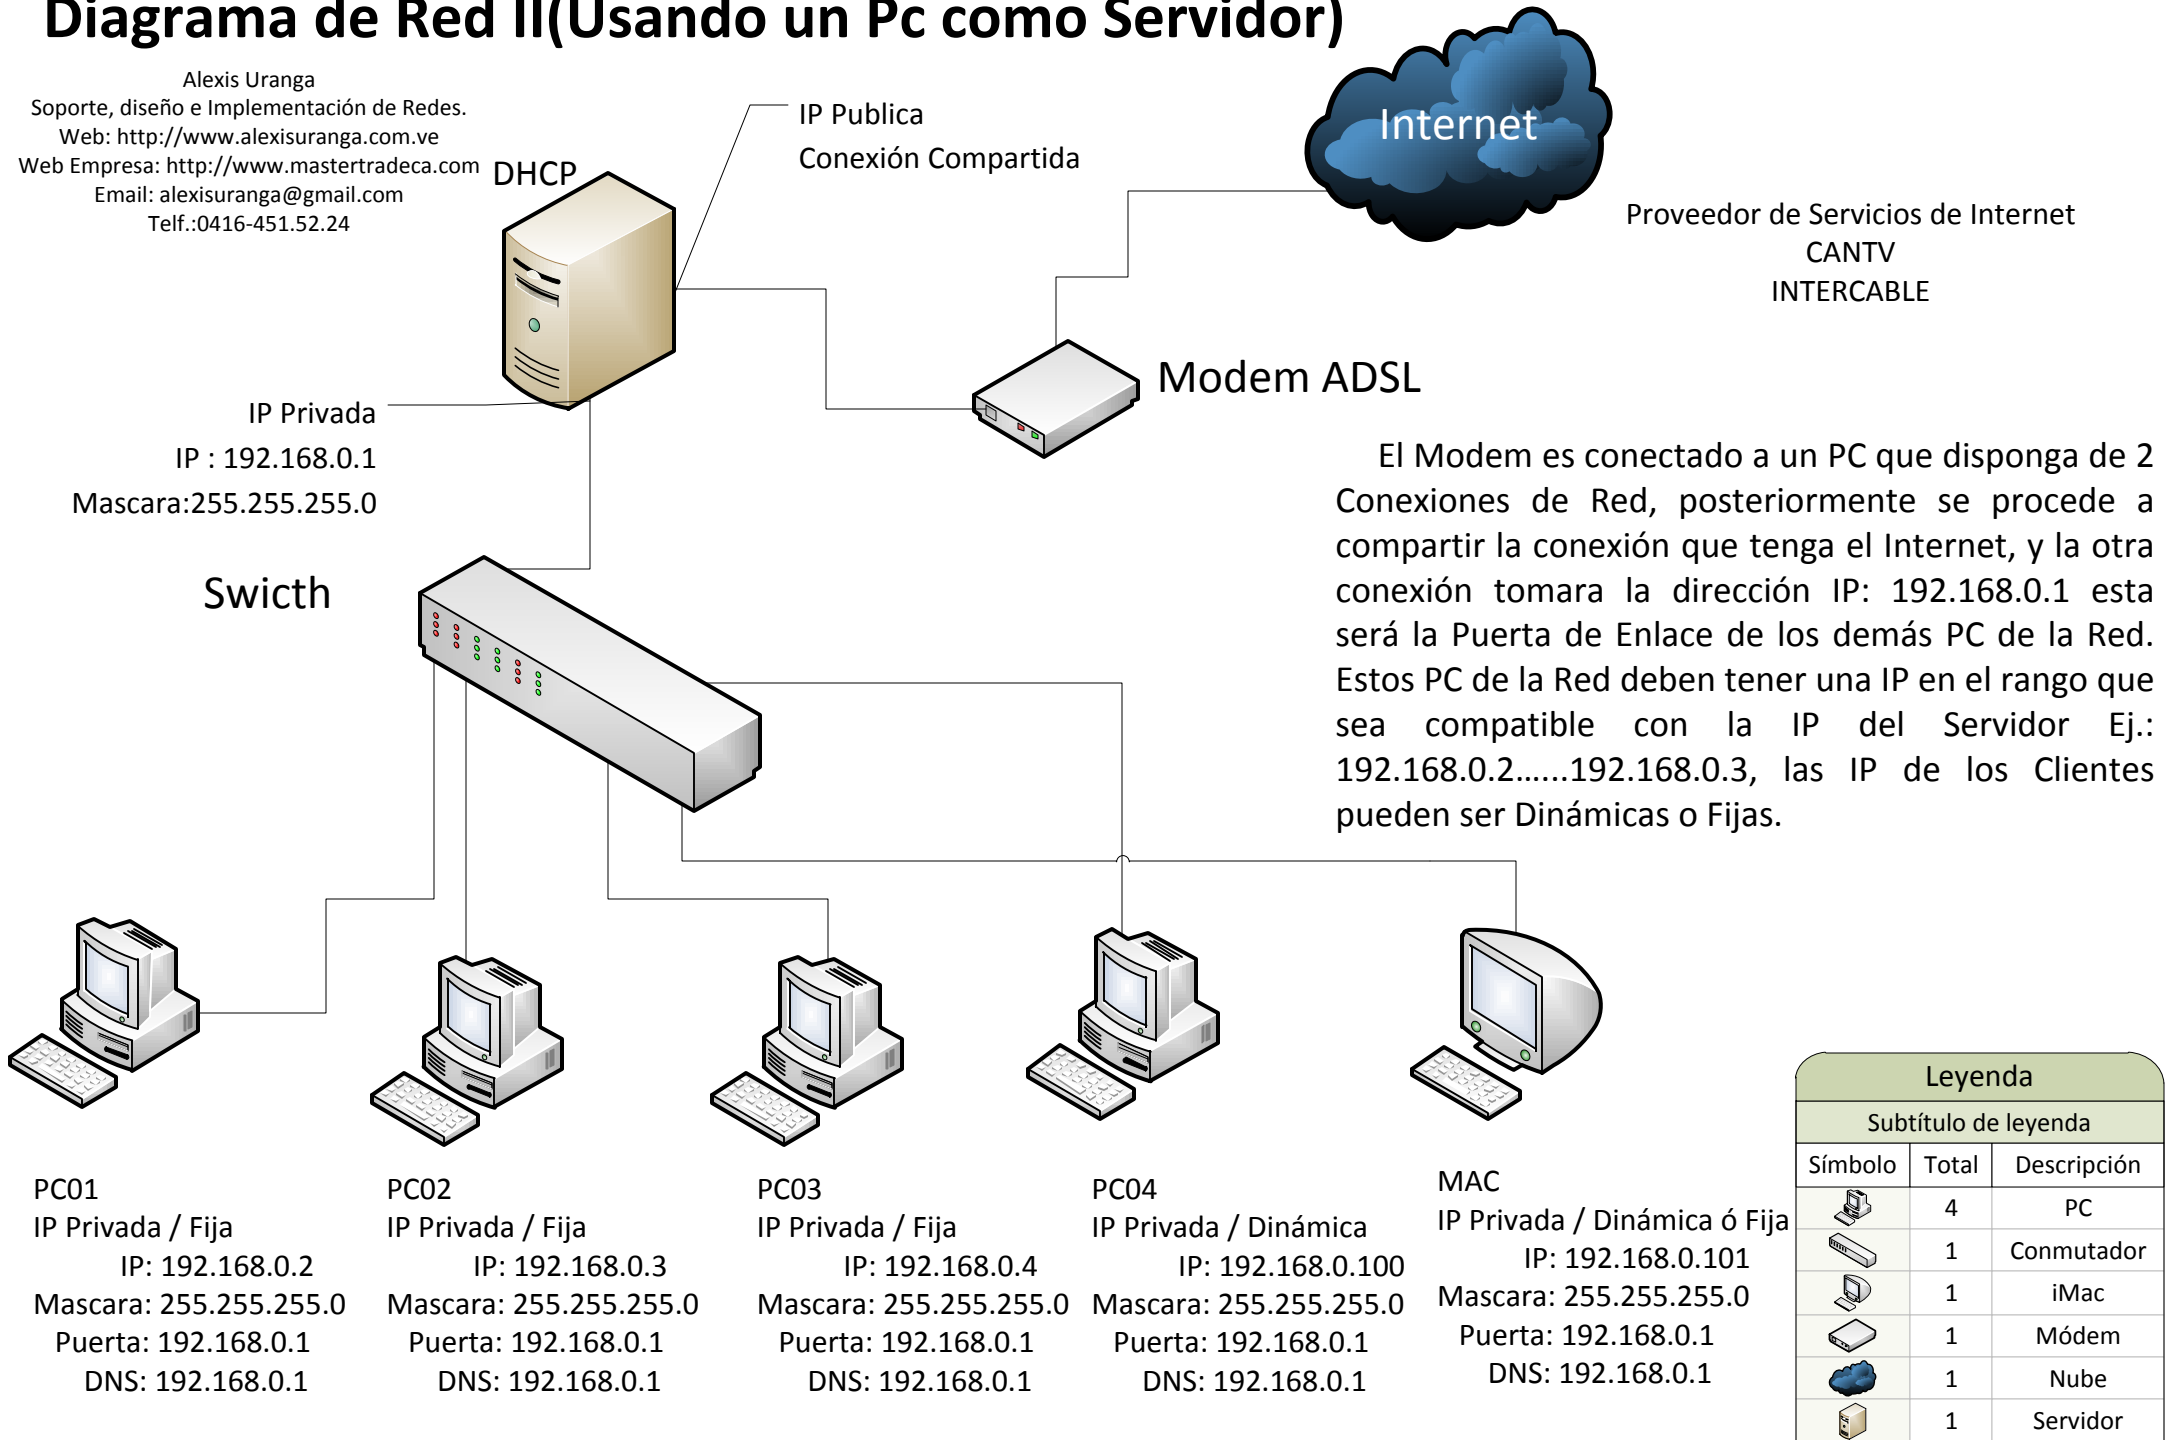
Diagrama de Red II(Usando un Pc como Servidor)

Alexis Uranga
Soporte, diseño e Implementación de Redes.
Web: http://www.alexisuranga.com.ve
Web Empresa: http://www.mastertradeca.com
Email: alexisuranga@gmail.com
Telf.:0416-451.52.24

DHCP

IP Publica
Conexión Compartida

Internet

Proveedor de Servicios de Internet
CANTV
INTERCABLE

Modem ADSL

IP Privada
IP : 192.168.0.1
Mascara:255.255.255.0

Swicth

El Modem es conectado a un PC que disponga de 2 Conexiones de Red, posteriormente se procede a compartir la conexión que tenga el Internet, y la otra conexión tomara la dirección IP: 192.168.0.1 esta será la Puerta de Enlace de los demás PC de la Red. Estos PC de la Red deben tener una IP en el rango que sea compatible con la IP del Servidor Ej.: 192.168.0.2......192.168.0.3, las IP de los Clientes pueden ser Dinámicas o Fijas.

PC01
IP Privada / Fija
IP: 192.168.0.2
Mascara: 255.255.255.0
Puerta: 192.168.0.1
DNS: 192.168.0.1

PC02
IP Privada / Fija
IP: 192.168.0.3
Mascara: 255.255.255.0
Puerta: 192.168.0.1
DNS: 192.168.0.1

PC03
IP Privada / Fija
IP: 192.168.0.4
Mascara: 255.255.255.0
Puerta: 192.168.0.1
DNS: 192.168.0.1

PC04
IP Privada / Dinámica
IP: 192.168.0.100
Mascara: 255.255.255.0
Puerta: 192.168.0.1
DNS: 192.168.0.1

MAC
IP Privada / Dinámica ó Fija
IP: 192.168.0.101
Mascara: 255.255.255.0
Puerta: 192.168.0.1
DNS: 192.168.0.1

Leyenda
Subtítulo de leyenda

| Símbolo | Total | Descripción |
|---|---|---|
| | 4 | PC |
| | 1 | Conmutador |
| | 1 | iMac |
| | 1 | Módem |
| | 1 | Nube |
| | 1 | Servidor |